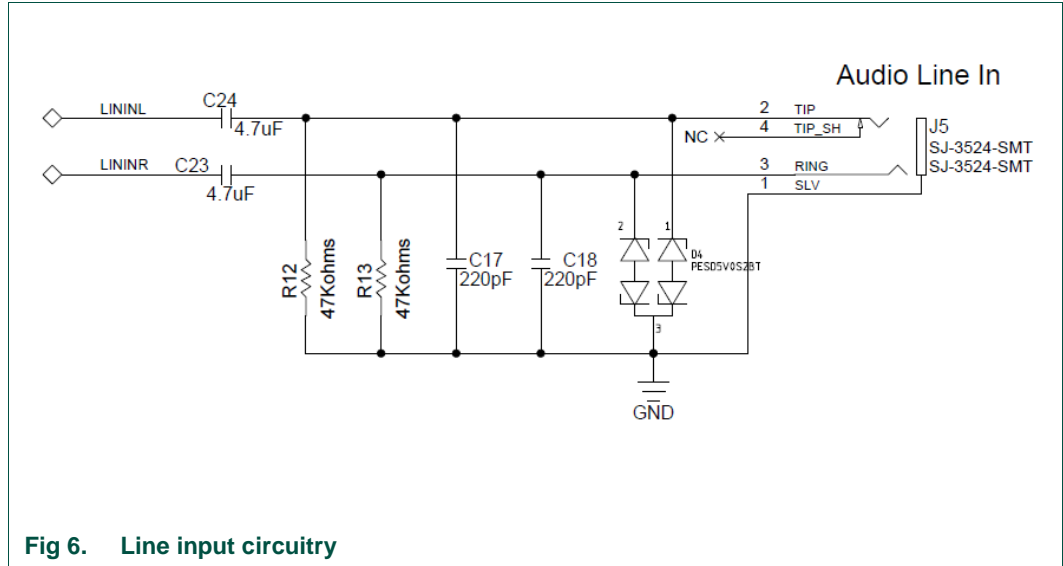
Audio Line In

LININL
C24
4.7uF

LININR
C23
4.7uF

2 TIP
NC 4 TIP_SH
3 RING
1 SLV

J5
SJ-3524-SMT
SJ-3524-SMT

R12
47Kohms
R13
47Kohms
C17
220pF
C18
220pF

2
1
D4
PESD5V0S2BT
3

GND

Fig 6. Line input circuitry